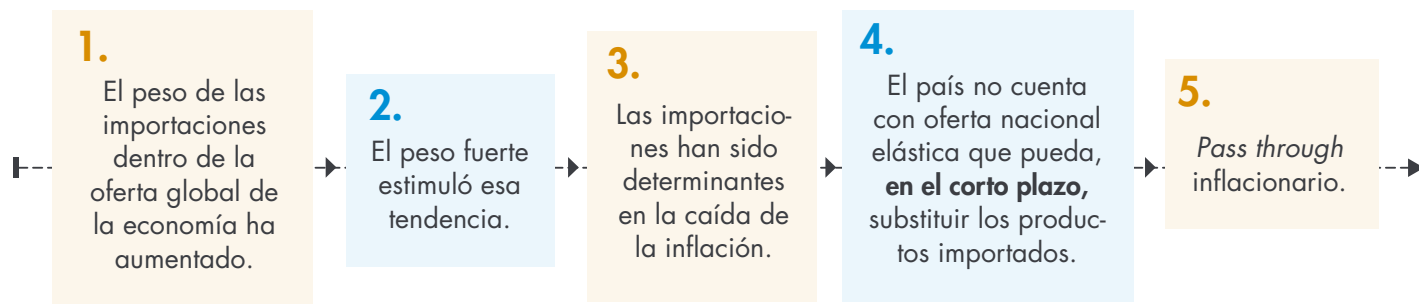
1.
El peso de las importaciones dentro de la oferta global de la economía ha aumentado.

2.
El peso fuerte estimuló esa tendencia.

3.
Las importaciones han sido determinantes en la caída de la inflación.

4.
El país no cuenta con oferta nacional elástica que pueda, **en el corto plazo,** substituir los productos importados.

5.
*Pass through* inflacionario.